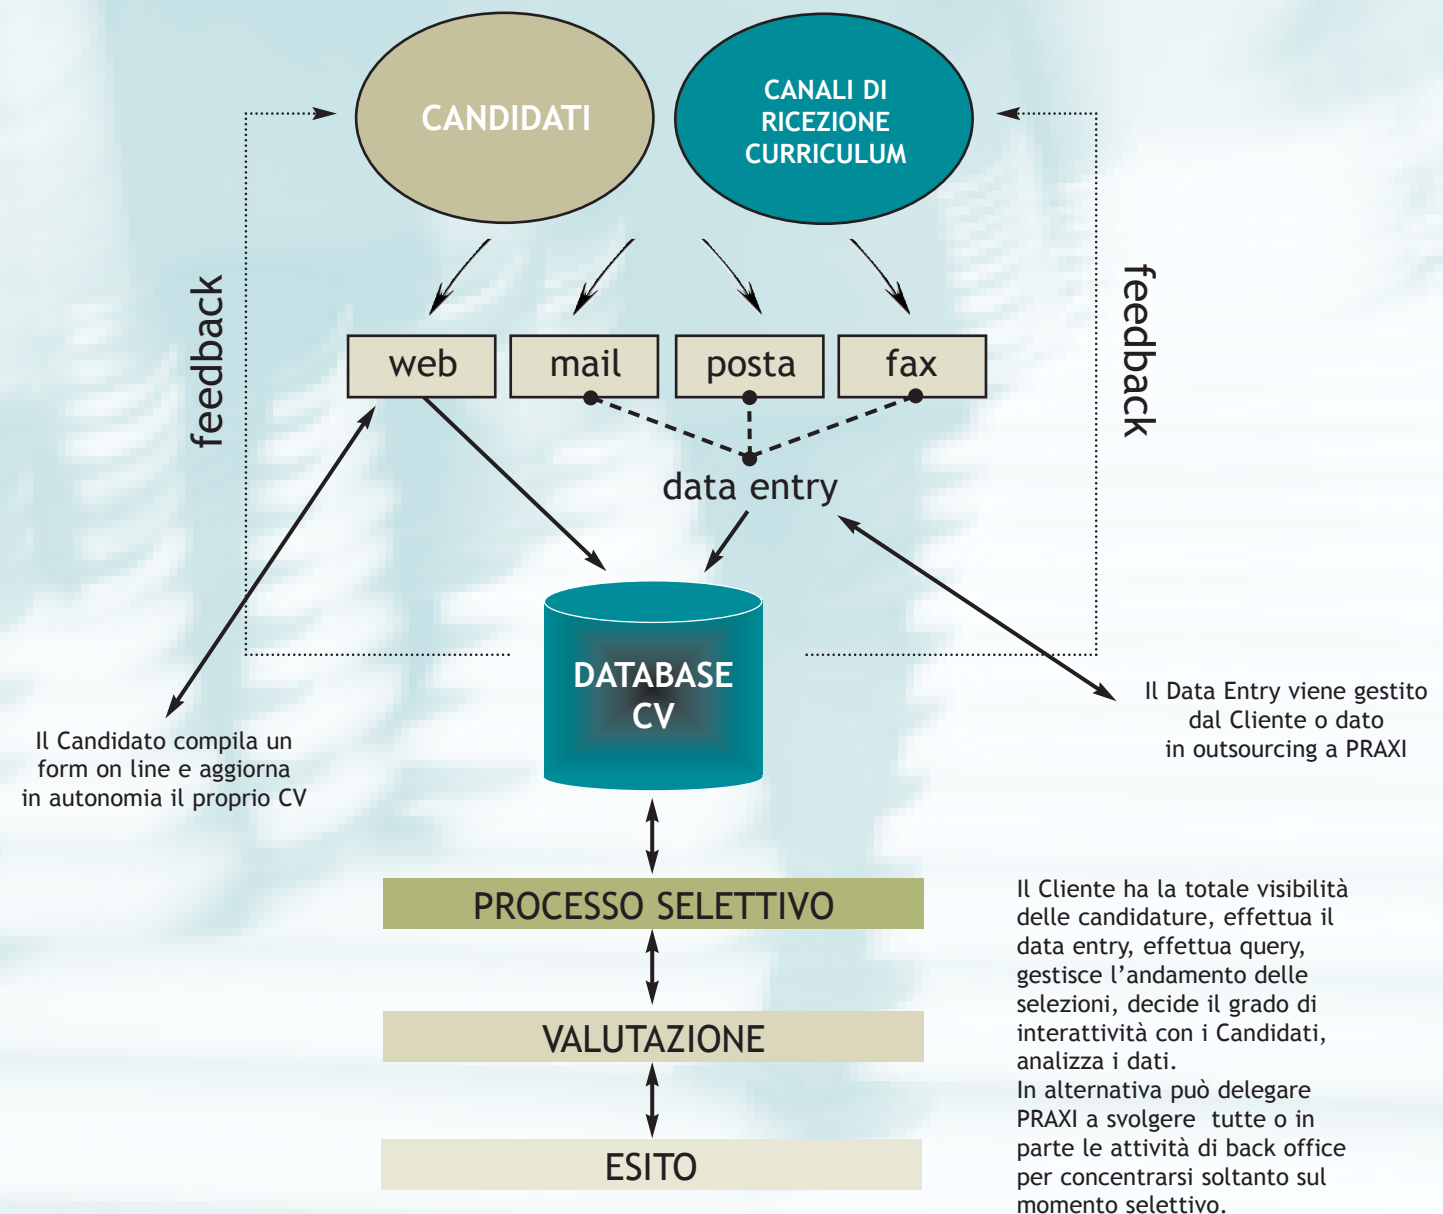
CANDIDATI

CANALI DI RICEZIONE CURRICULUM

feedback

feedback

web

mail

posta

fax

data entry

DATABASE CV

Il Candidato compila un form on line e aggiorna in autonomia il proprio CV

Il Data Entry viene gestito dal Cliente o dato in outsourcing a PRAXI

PROCESSO SELETTIVO

VALUTAZIONE

ESITO

Il Cliente ha la totale visibilità delle candidature, effettua il data entry, effettua query, gestisce l'andamento delle selezioni, decide il grado di interattività con i Candidati, analizza i dati.
In alternativa può delegare PRAXI a svolgere tutte o in parte le attività di back office per concentrarsi soltanto sul momento selettivo.